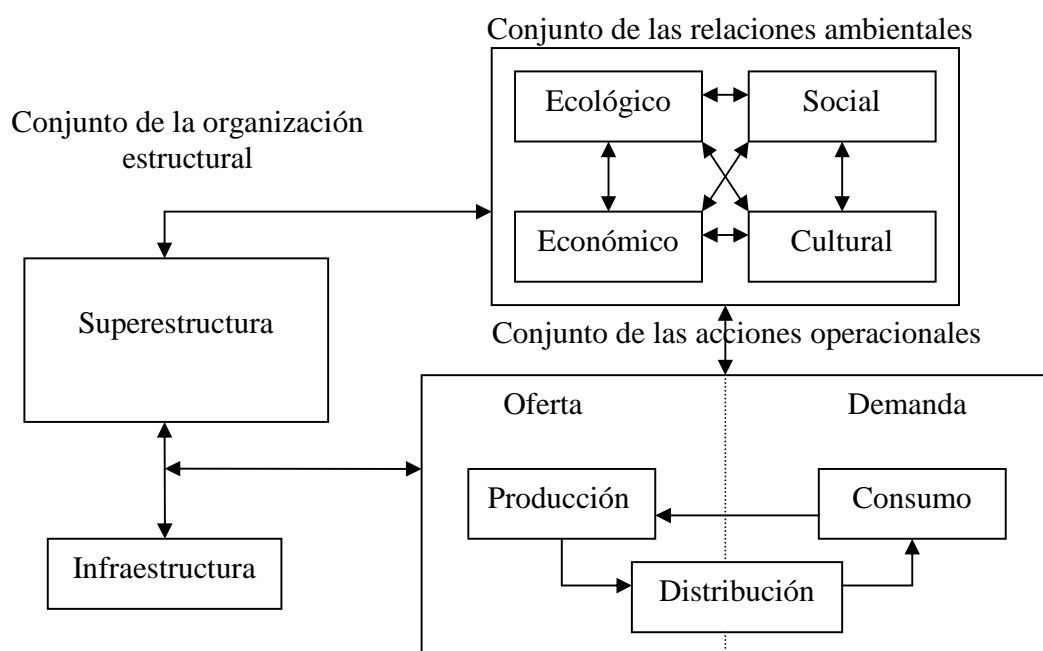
Conjunto de las relaciones ambientales

Ecológico

Social

Económico

Cultural

Conjunto de la organización estructural

Superestructura

Infraestructura

Conjunto de las acciones operacionales

Oferta

Demanda

Producción

Consumo

Distribución